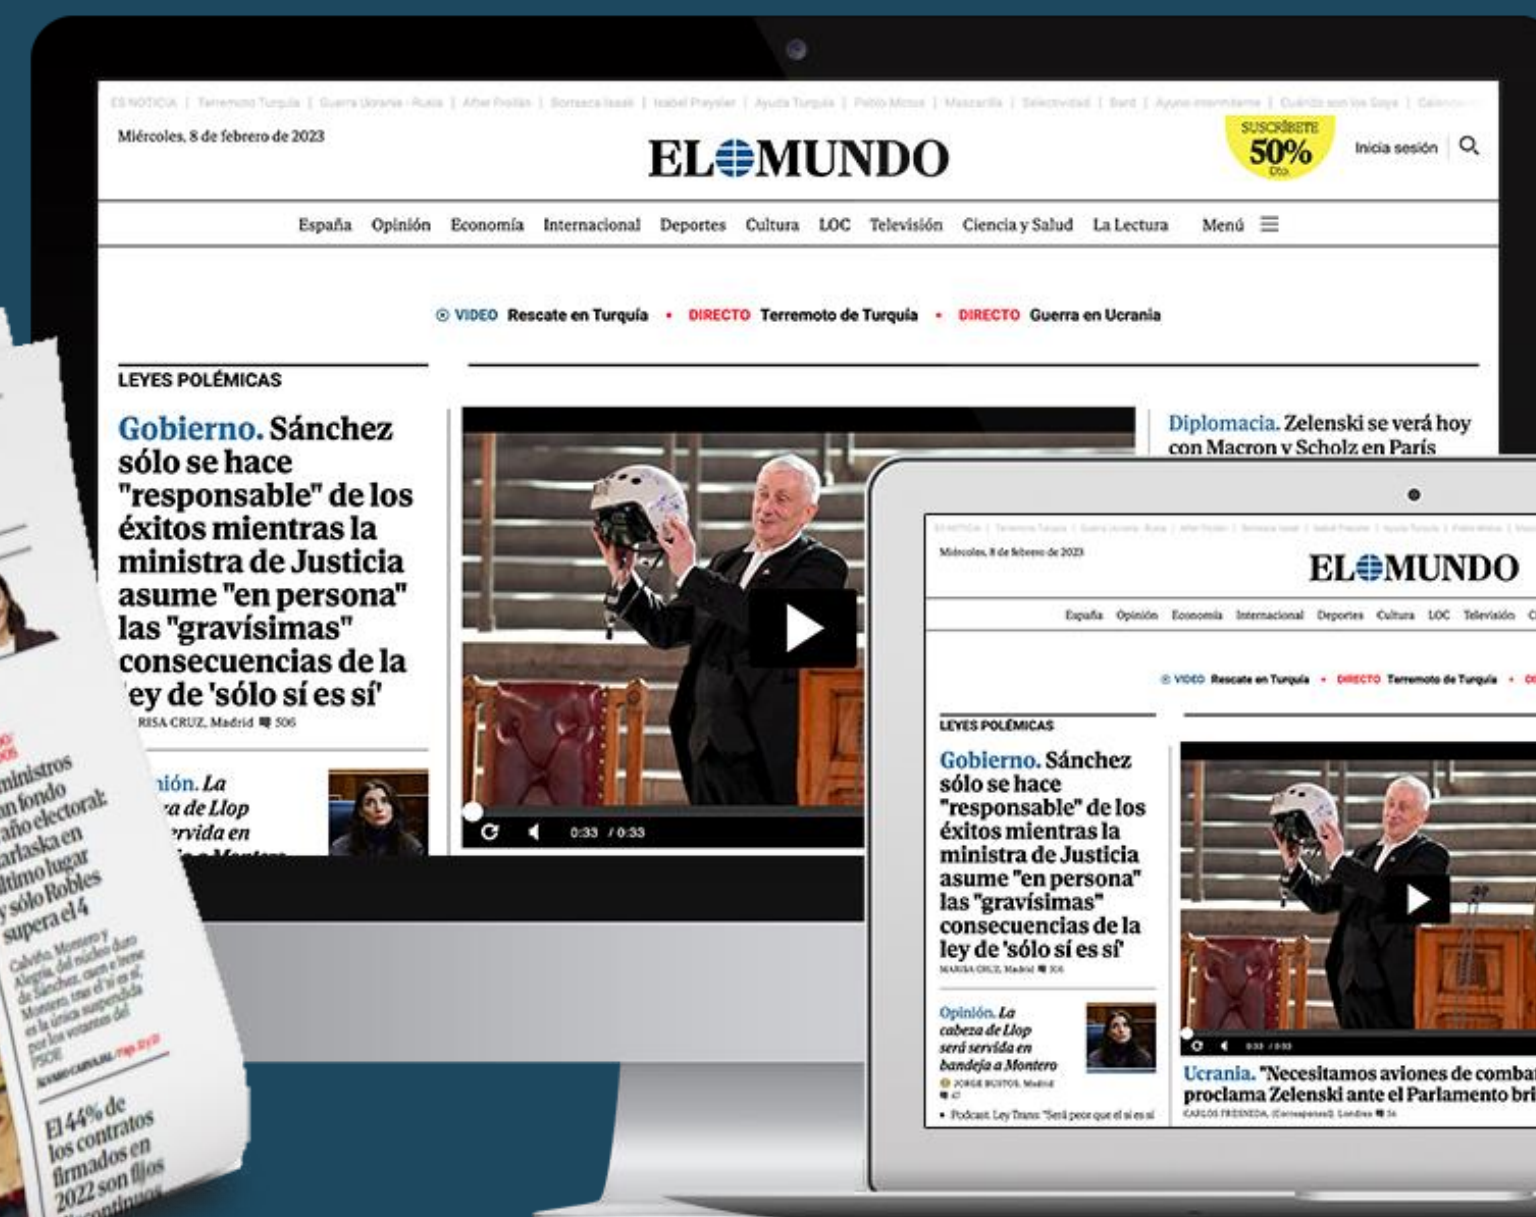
ES NOTICIA | Terremoto Turquía | Guerra Ucrania - Rusia | Alber Feijóo | Bonasera Israel | Isabel Preysler | Ayuda Turquía | Pablo Motos | Mascarilla | Selectividad | Bard | Ayuno intermitente | Cuándo son los Goya | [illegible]

Miércoles, 8 de febrero de 2023

EL MUNDO

SUSCRÍBETE 50% Dto.

Inicia sesión

España Opinión Economía Internacional Deportes Cultura LOC Televisión Ciencia y Salud La Lectura Menú

VIDEO Rescate en Turquía • DIRECTO Terremoto de Turquía • DIRECTO Guerra en Ucrania

LEYES POLÉMICAS

Gobierno. Sánchez sólo se hace "responsable" de los éxitos mientras la ministra de Justicia asume "en persona" las "gravísimas" consecuencias de la ley de 'sólo sí es sí'

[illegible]RISA CRUZ, Madrid 506

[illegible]nión. La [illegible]a de Llop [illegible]rvida en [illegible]

0:33 / 0:33

Diplomacia. Zelenski se verá hoy con Macron y Scholz en París

Miércoles, 8 de febrero de 2023

EL MUNDO

España Opinión Economía Internacional Deportes Cultura LOC Televisión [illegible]

VIDEO Rescate en Turquía • DIRECTO Terremoto de Turquía • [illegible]

LEYES POLÉMICAS

Gobierno. Sánchez sólo se hace "responsable" de los éxitos mientras la ministra de Justicia asume "en persona" las "gravísimas" consecuencias de la ley de 'sólo sí es sí'

MARISA CRUZ, Madrid 506

Opinión. La cabeza de Llop será servida en bandeja a Montero

JORGE BUSTOS, Madrid

• Podcast. Ley Trans: "Será peor que el sí es sí

Ucrania. "Necesitamos aviones de comba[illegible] proclama Zelenski ante el Parlamento bri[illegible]

CARLOS FRESNEDA, (Corresponsal), Londres

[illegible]ministros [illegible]n fondo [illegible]año electoral: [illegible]arlaska en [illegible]ltimo lugar y sólo Robles supera el 4

Calviño, Montero y Alegría, del núcleo duro de Sánchez, casi a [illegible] Montero, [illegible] sí es sí, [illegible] la única suspendida por los votantes del PSOE

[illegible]

El 44% de los contratos firmados en 2022 son fijos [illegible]